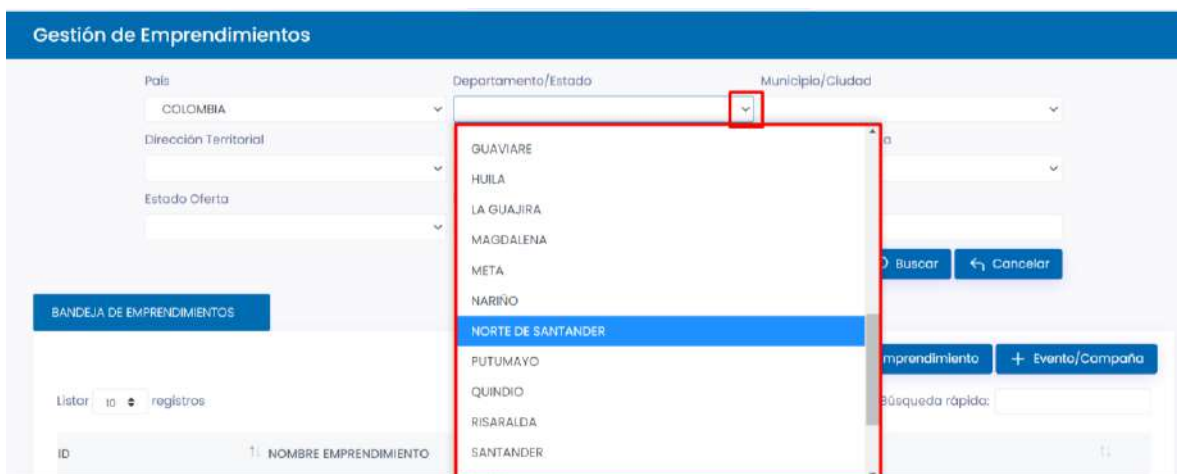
Gestión de Emprendimientos

País
COLOMBIA

Departamento/Estado

Municipio/Ciudad

Dirección Territorial

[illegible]a

Estado Oferta

GUAVIARE
HUILA
LA GUAJIRA
MAGDALENA
META
NARIÑO
NORTE DE SANTANDER
PUTUMAYO
QUINDIO
RISARALDA
SANTANDER

Buscar
Cancelar

BANDEJA DE EMPRENDIMIENTOS

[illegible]mprendimiento
+ Evento/Campaña

Listar 10 registros

Búsqueda rápida:

ID
NOMBRE EMPRENDIMIENTO